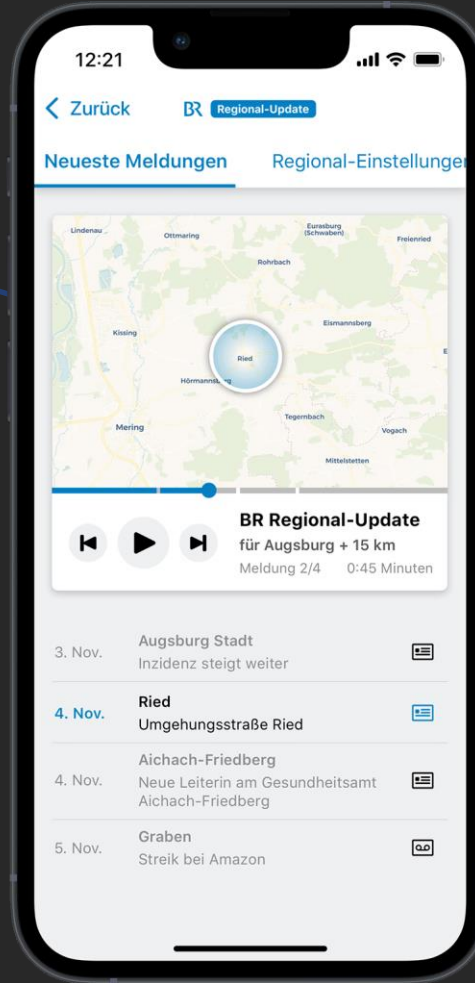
12:21

Zurück BR Regional-Update

Neueste Meldungen Regional-Einstellunger

Lindenau Ottmaring Eurasburg (Schwaben) Freienried Rohrbach Kissing Eismannsberg Ried Hörmannsberg Tegernbach Mering Vogach Mittelstetten

BR Regional-Update
für Augsburg + 15 km
Meldung 2/4 0:45 Minuten

3. Nov. Augsburg Stadt
Inzidenz steigt weiter

4. Nov. Ried
Umgehungsstraße Ried

4. Nov. Aichach-Friedberg
Neue Leiterin am Gesundheitsamt Aichach-Friedberg

5. Nov. Graben
Streik bei Amazon